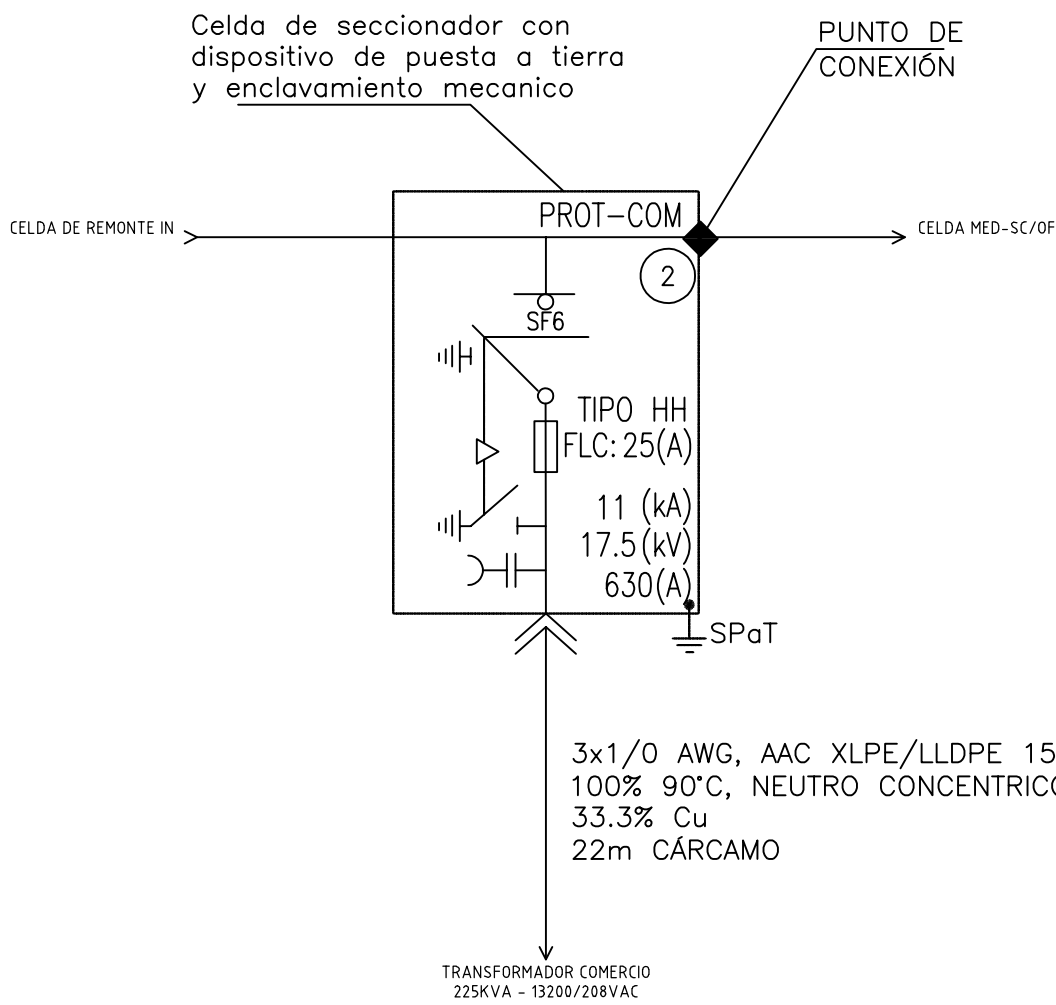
Celda de seccionador con dispositivo de puesta a tierra y enclavamiento mecanico

PUNTO DE CONEXIÓN

CELDA DE REMONTE IN

PROT-COM

CELDA MED-SC/OF

2

SF6

TIPO HH
FLC: 25(A)

11 (kA)
17.5 (kV)
630(A)

SPaT

3x1/0 AWG, AAC XLPE/LLDPE 15
100% 90°C, NEUTRO CONCENTRICO
33.3% Cu
22m CÁRCAMO

TRANSFORMADOR COMERCIO
225KVA - 13200/208VAC